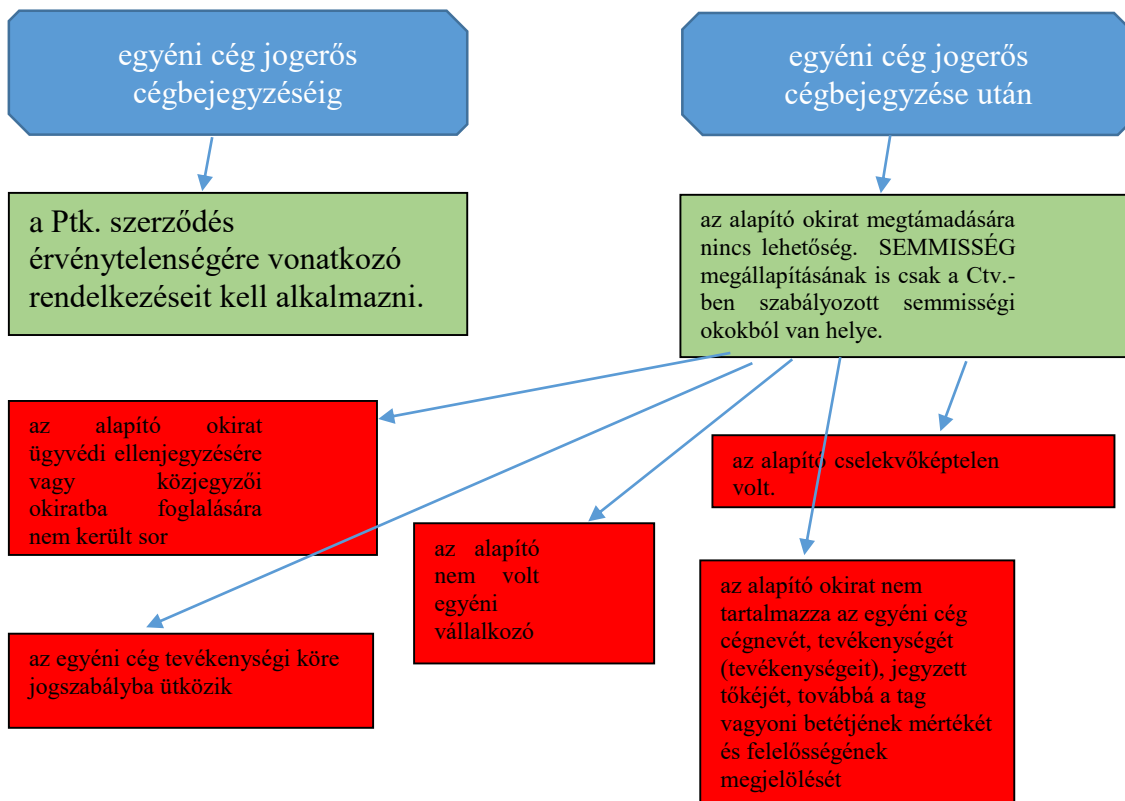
egyéni cég jogerős cégbejegyzéséig

egyéni cég jogerős cégbejegyzése után

a Ptk. szerződés érvénytelenségére vonatkozó rendelkezéseit kell alkalmazni.

az alapító okirat megtámadására nincs lehetőség. SEMMISSÉG megállapításának is csak a Ctv.-ben szabályozott semmisségi okokból van helye.

az alapító okirat ügyvédi ellenjegyzésére vagy közjegyzői okiratba foglalására nem került sor

az alapító cselekvőképtelen volt.

az alapító nem volt egyéni vállalkozó

az alapító okirat nem tartalmazza az egyéni cég cégnevét, tevékenységét (tevékenységeit), jegyzett tőkéjét, továbbá a tag vagyoni betétjének mértékét és felelősségének megjelölését

az egyéni cég tevékenységi köre jogszabályba ütközik